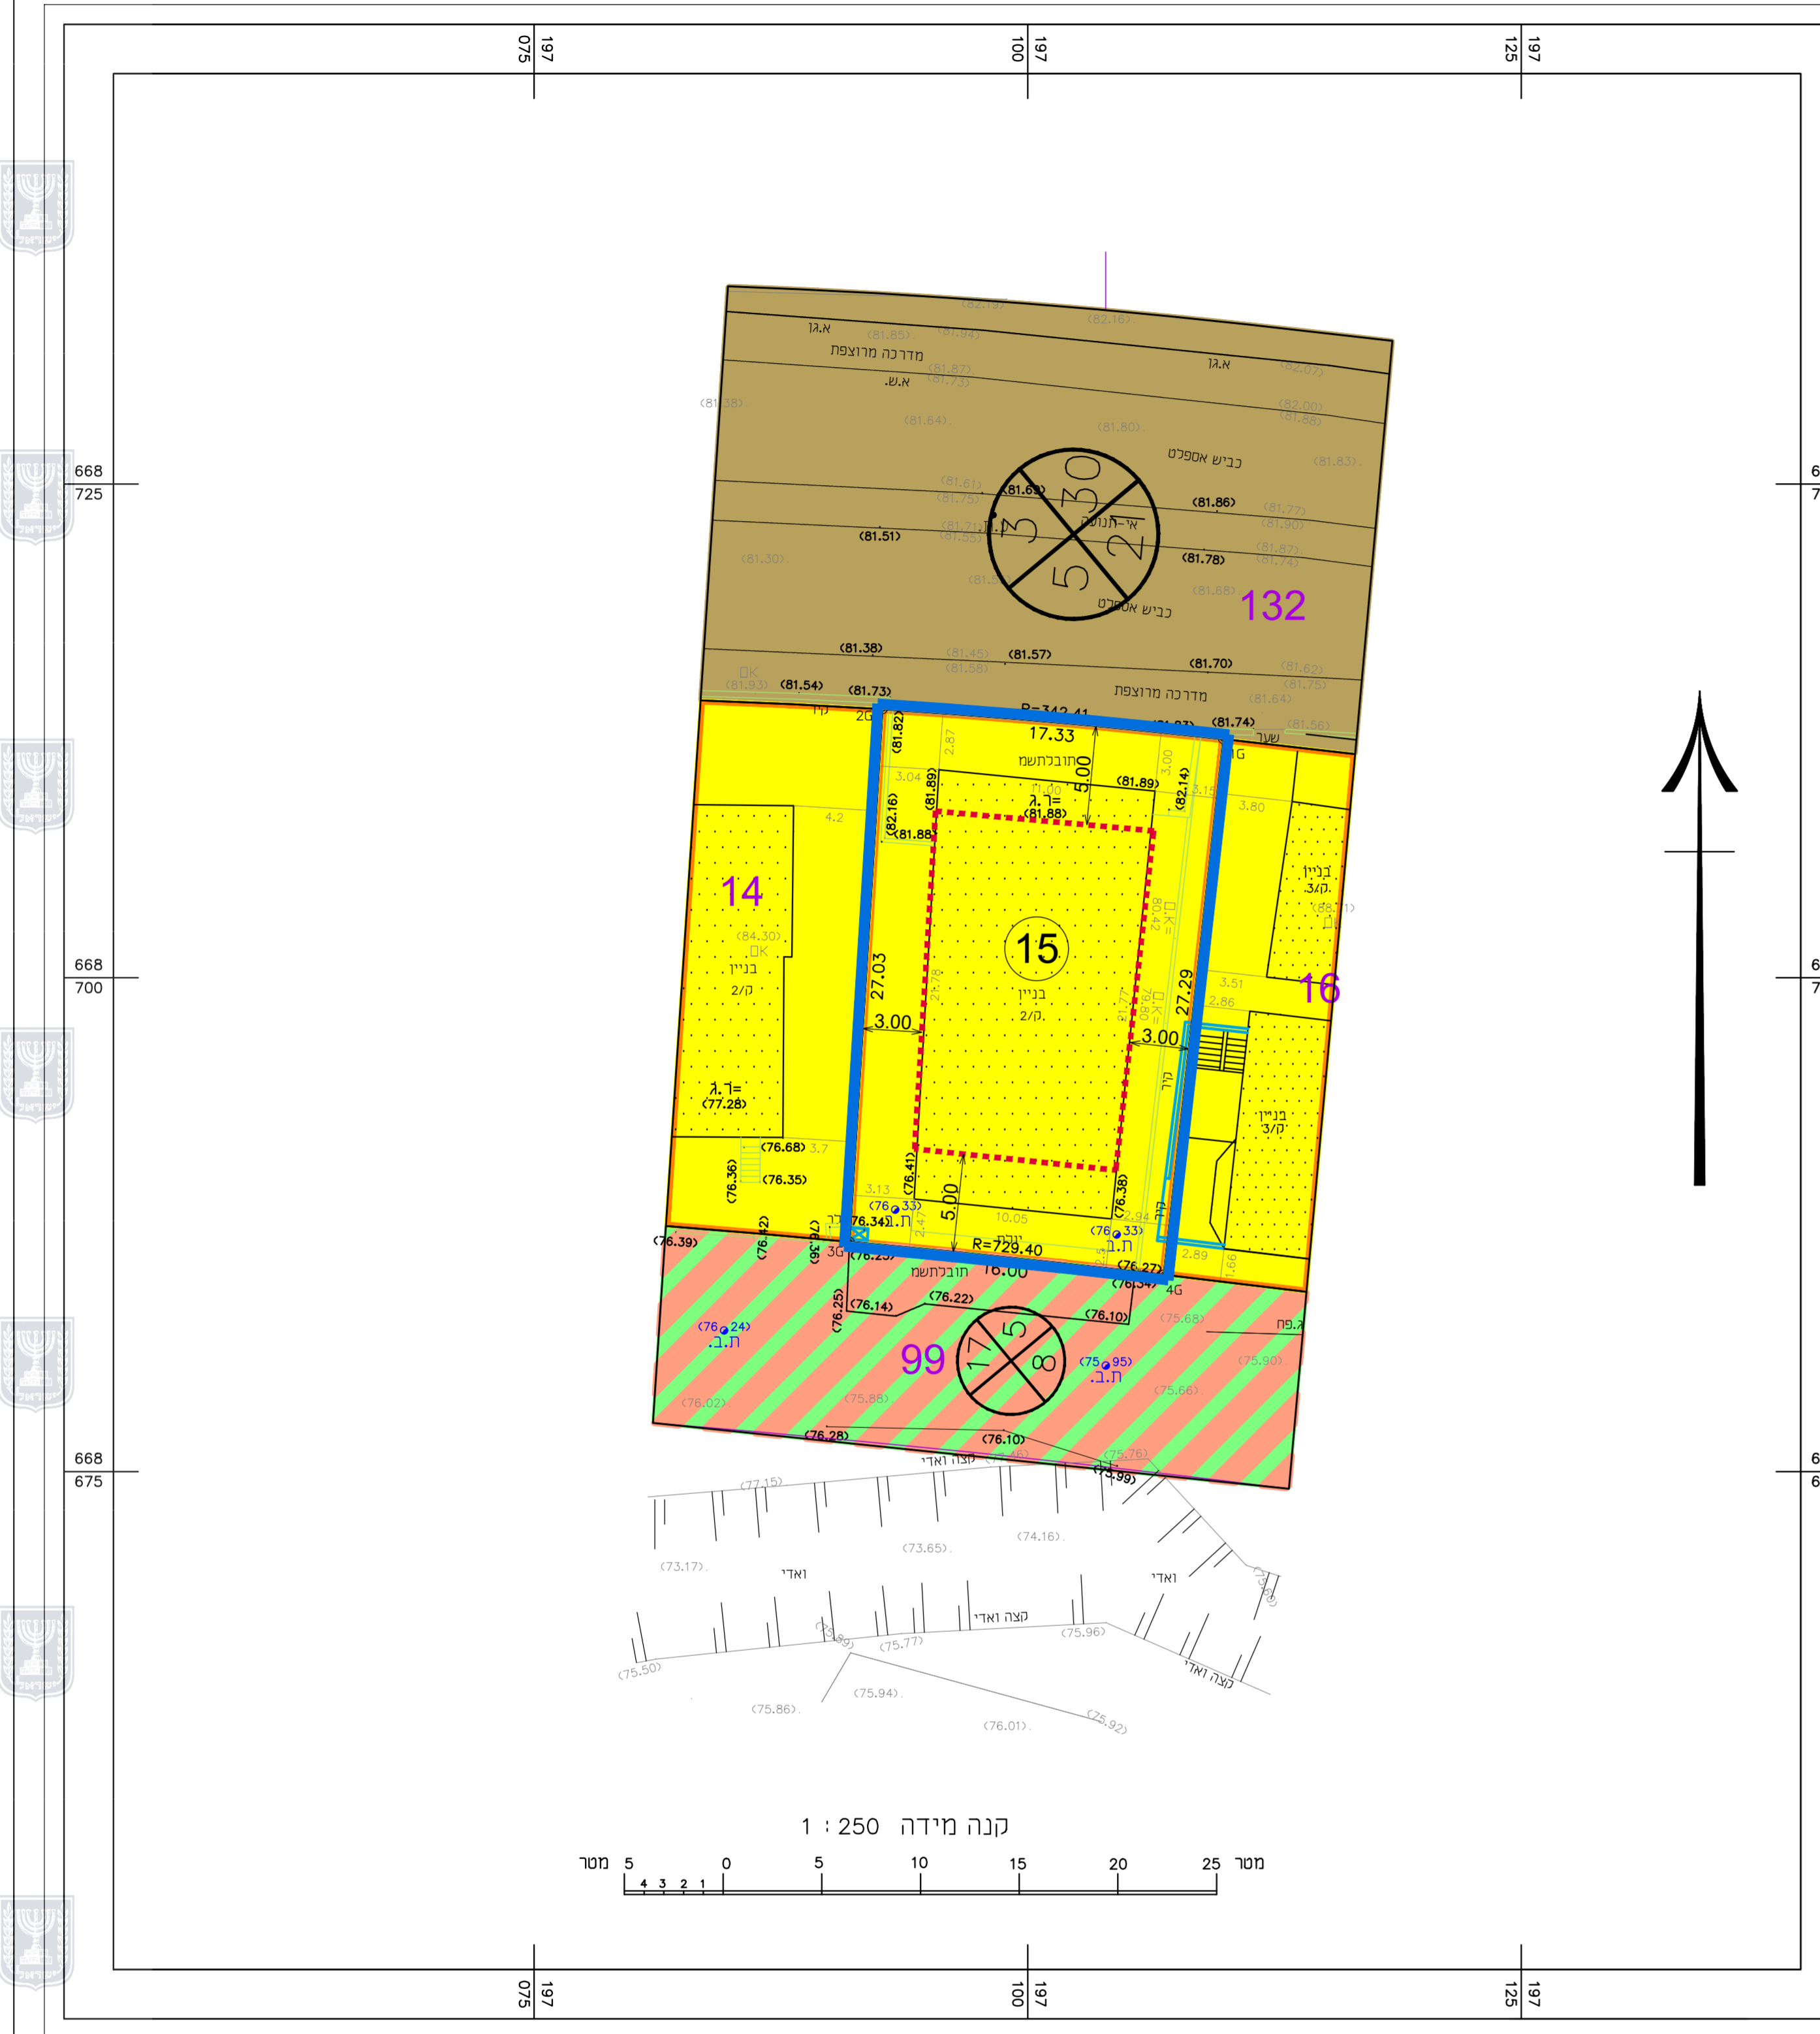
197 075
197 100
197 125

668 725
668 700
668 675

א.גג
מדרכה מרוצפת
א.ש.
א.גג
כביש אספלט
אי-תנועה
כביש אספלט
3 30 21 5
132
(81.69) (81.86) (81.51) (81.78) (81.38) (81.57) (81.70) (81.54) (81.73) (81.74)
מדרכה מרוצפת
R=342.41
שער
קיר
2G
17.33
משתלבות
5.00
(81.82) (81.89) (82.14) (82.16) (81.89) (81.88)
ג.ד=
(81.88)
14
בניין
2/ק
ג.ד=
(77.28)
15
בניין
2/ק.
27.03
3.00
27.29
3.00
16
בניין
3/ק.
בניין
3/ק.
קיר
(76.68) (76.35) (76.36) (76.41) (76.38)
5.00
ת.ב.
(76.33)
(76.34)
10.05
R=729.40
16.00
משתלבות
(76.39) (76.42) (76.36) (76.23) (76.27) (76.34)
3G
4G
(76.25) (76.14) (76.22) (76.10)
(76.24)
ת.ב.
99
17 5 8
(75.95)
ת.ב.
(76.28) (76.10) (75.99)
קצה ואדי
ואדי
ואדי
קצה ואדי
קצה ואדי

קנה מידה 1 : 250
מטר 5 4 3 2 1 0 5 10 15 20 25 מטר